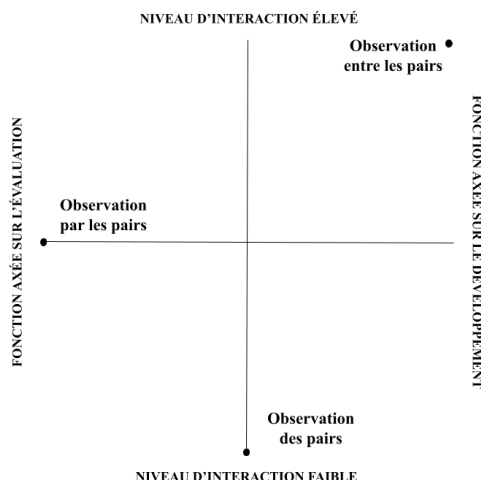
NIVEAU D'INTERACTION ÉLEVÉ

Observation entre les pairs

FONCTION AXÉE SUR L'ÉVALUATION

FONCTION AXÉE SUR LE DÉVELOPPEMENT

Observation par les pairs

Observation des pairs

NIVEAU D'INTERACTION FAIBLE